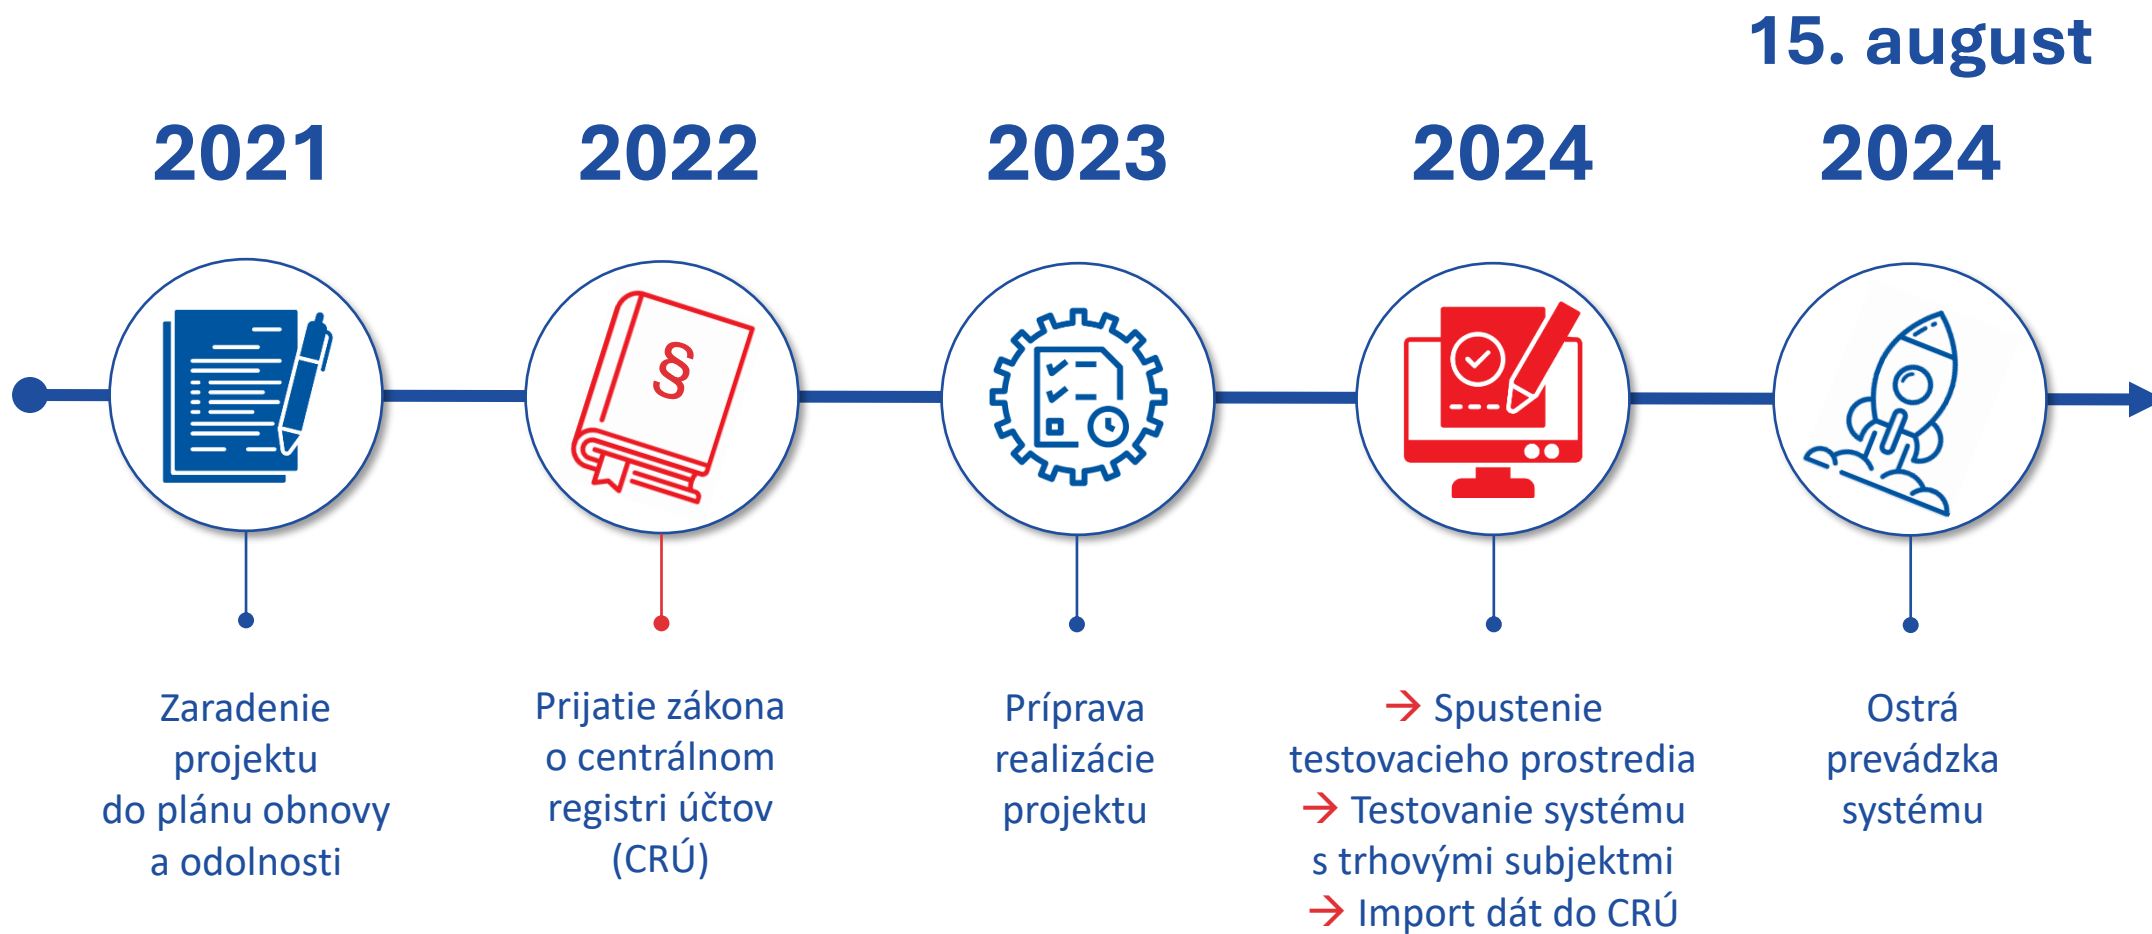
15. august

2021

2022

2023

2024

2024

§

Zaradenie projektu do plánu obnovy a odolnosti

Prijatie zákona o centrálnom registri účtov (CRÚ)

Príprava realizácie projektu

→ Spustenie testovacieho prostredia
→ Testovanie systému s trhovými subjektmi
→ Import dát do CRÚ

Ostrá prevádzka systému